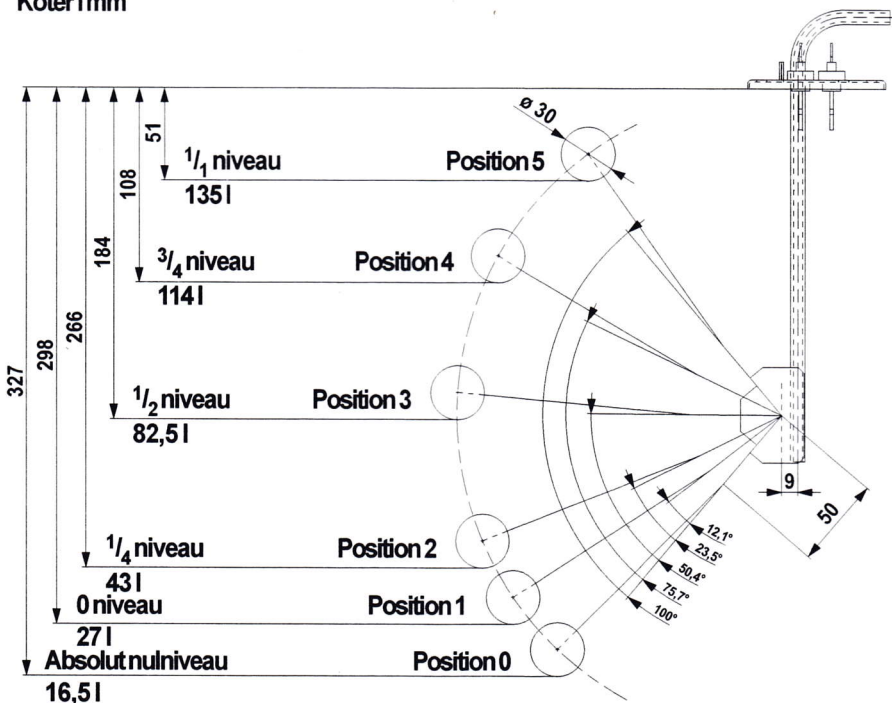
Koter i mm

ø 30

51

108

184

266

298

327

$^1/_1$ niveau
135 l

Position 5

$^3/_4$ niveau
114 l

Position 4

$^1/_2$ niveau
82,5 l

Position 3

$^1/_4$ niveau
43 l

Position 2

0 niveau
27 l

Position 1

Absolut nulniveau
16,5 l

Position 0

9

50

12,1°
23,5°
50,4°
75,7°
100°